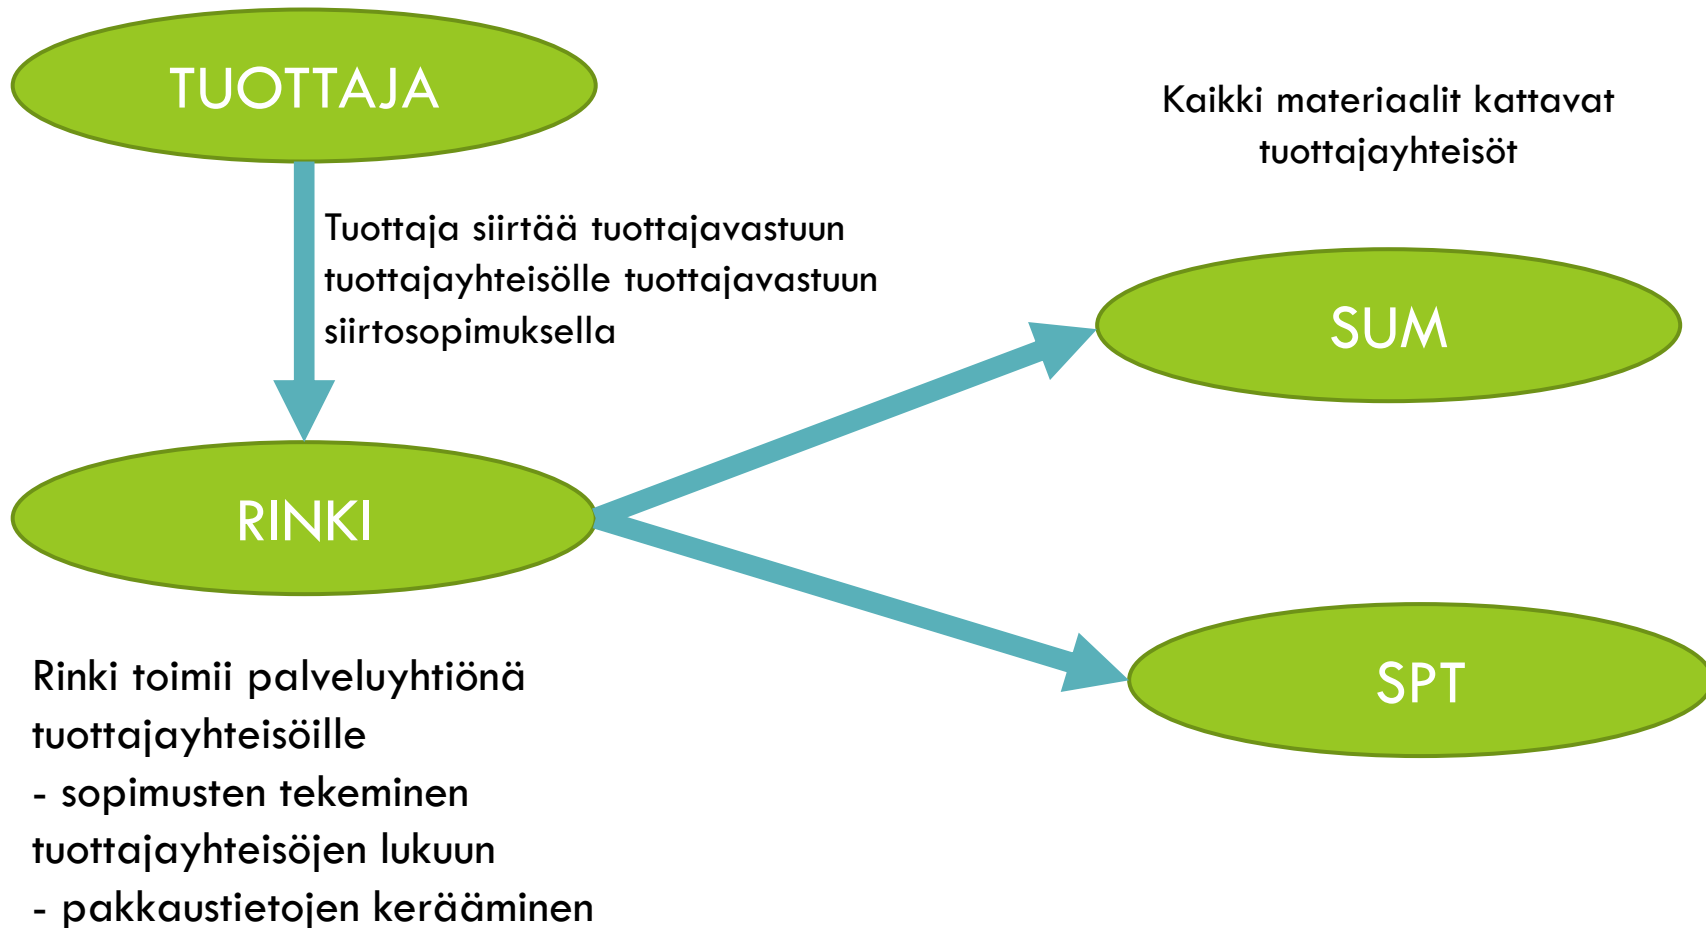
TUOTTAJA

Kaikki materiaalit kattavat tuottajayhteisöt

Tuottaja siirtää tuottajavastuun tuottajayhteisölle tuottajavastuun siirtosopimuksella

SUM

RINKI

SPT

Rinki toimii palveluyhtiönä tuottajayhteisöille
- sopimusten tekeminen tuottajayhteisöjen lukuun
- pakkaustietojen kerääminen